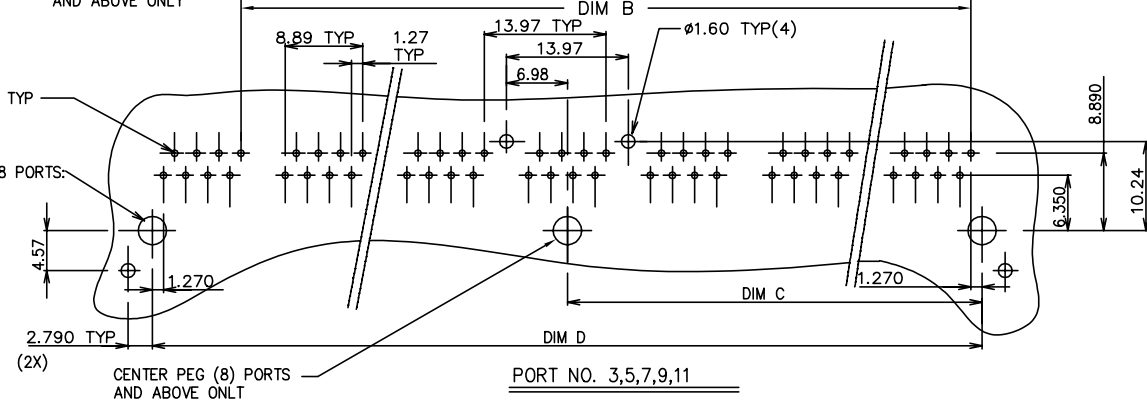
AND ABOVE ONLY

DIM B

8.89 TYP

1.27 TYP

13.97 TYP

13.97

6.98

ø1.60 TYP(4)

8.890

TYP

8 PORTS

10.24

6.350

4.57

1.270

1.270

DIM C

2.790 TYP

(2X)

DIM D

CENTER PEG (8) PORTS AND ABOVE ONLT

PORT NO. 3,5,7,9,11